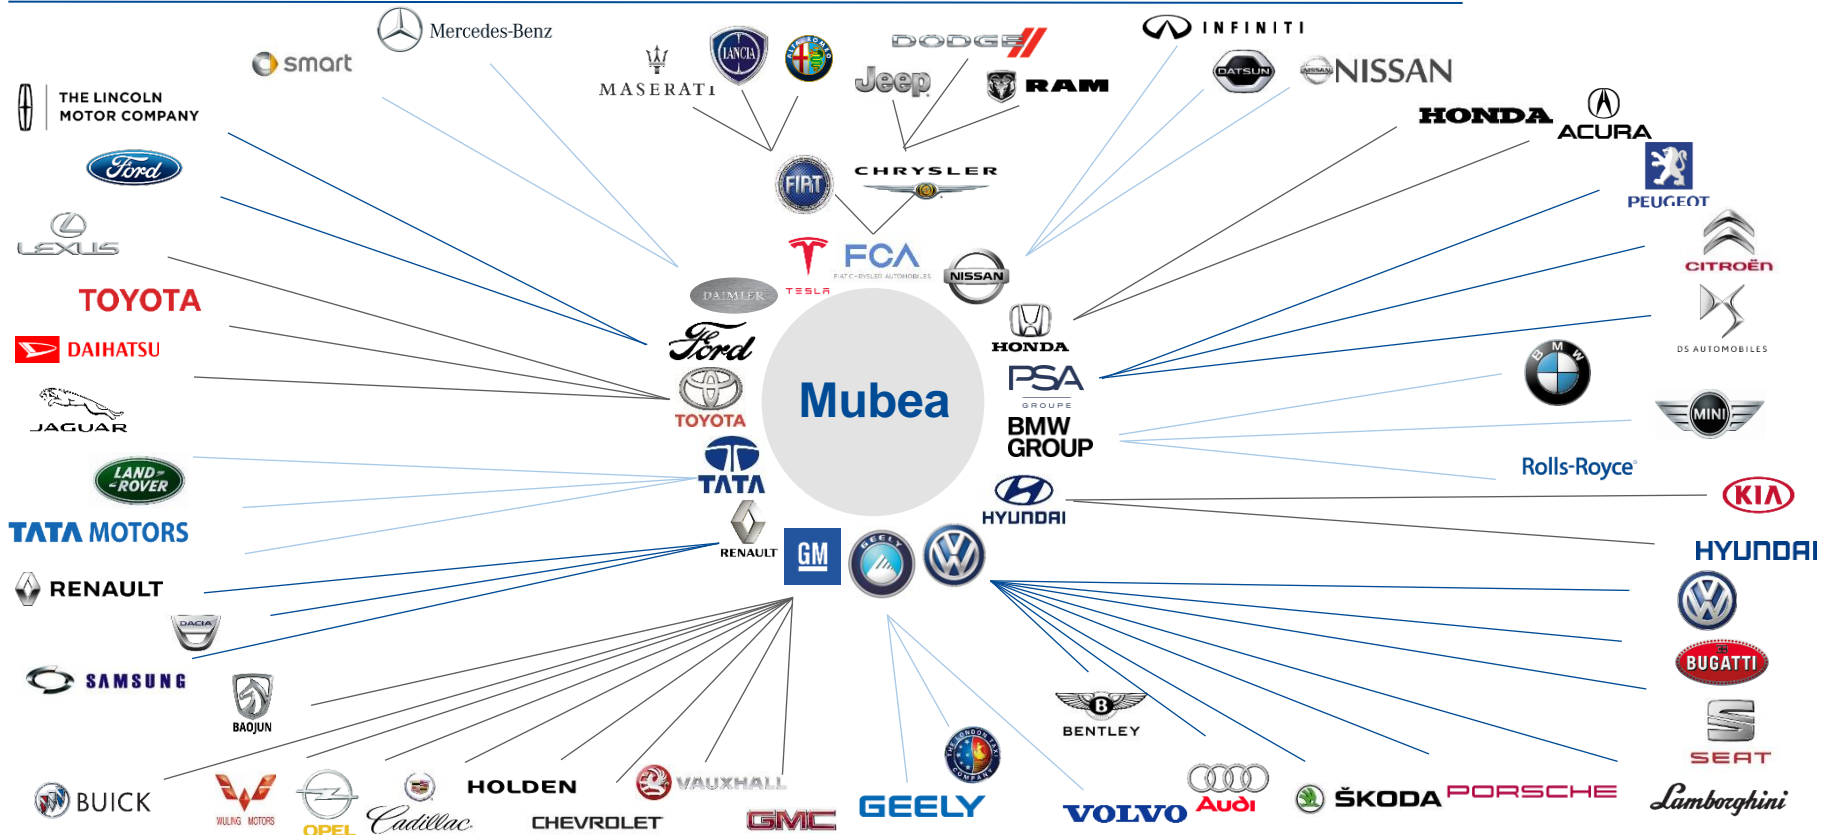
Mercedes-Benz
smart
THE LINCOLN MOTOR COMPANY
Ford
LEXUS
TOYOTA
DAIHATSU
JAGUAR
LAND ROVER
TATA MOTORS
RENAULT
DACIA
SAMSUNG
BAOJUN
BUICK
WULING MOTORS
OPEL
Cadillac
HOLDEN
CHEVROLET
VAUXHALL
GMC
GEELY
MASERATI
LANCIA
DODGE
Jeep
RAM
FIAT
CHRYSLER
TESLA
FCA
FIAT CHRYSLER AUTOMOBILES
DAIMLER
Ford
TOYOTA
TATA
RENAULT
GM
GEELY
Mubea
NISSAN
HONDA
PSA
GROUPE
BMW GROUP
HYUNDAI
INFINITI
DATSUN
NISSAN
NISSAN
HONDA
ACURA
PEUGEOT
CITROËN
DS AUTOMOBILES
BMW
MINI
Rolls-Royce
KIA
HYUNDAI
BUGATTI
SEAT
Lamborghini
PORSCHE
ŠKODA
Audi
VOLVO
THE LONDON TAXI COMPANY
BENTLEY